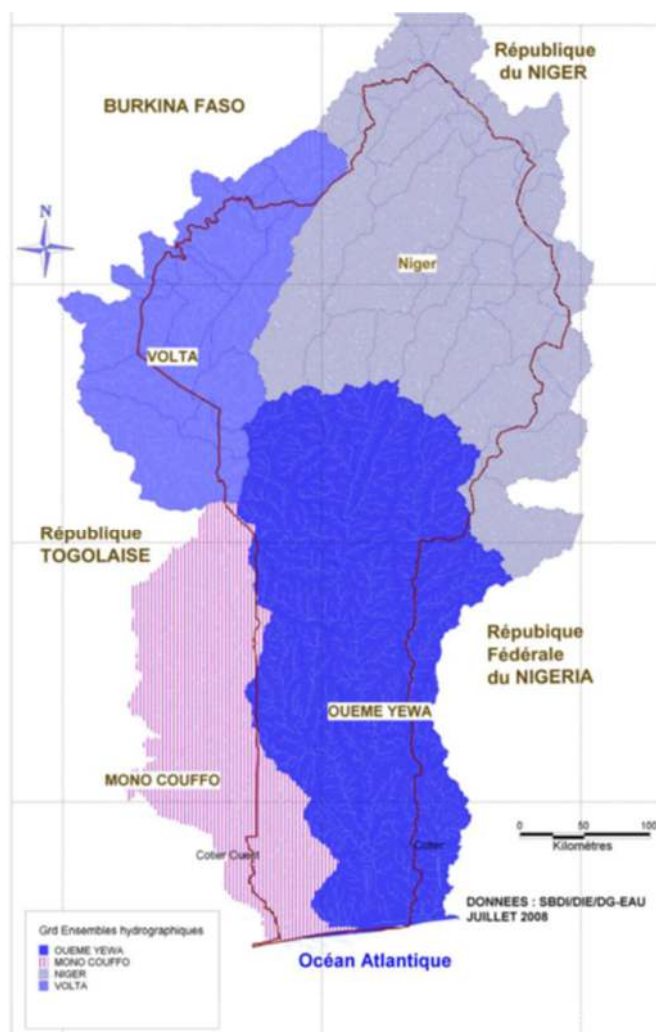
République du NIGER

BURKINA FASO

N

Niger

VOLTA

République TOGOLAISE

Répubique Fédérale du NIGERIA

OUEME YEWA

MONO COUFFO

0 50 100
Kilomètres

Cotier Ouest

Cotier

DONNEES : SBDI/DIE/DG-EAU
JUILLET 2008

Grd Ensembles hydrographiques
OUEME YEWA
MONO COUFFO
NIGER
VOLTA

Océan Atlantique